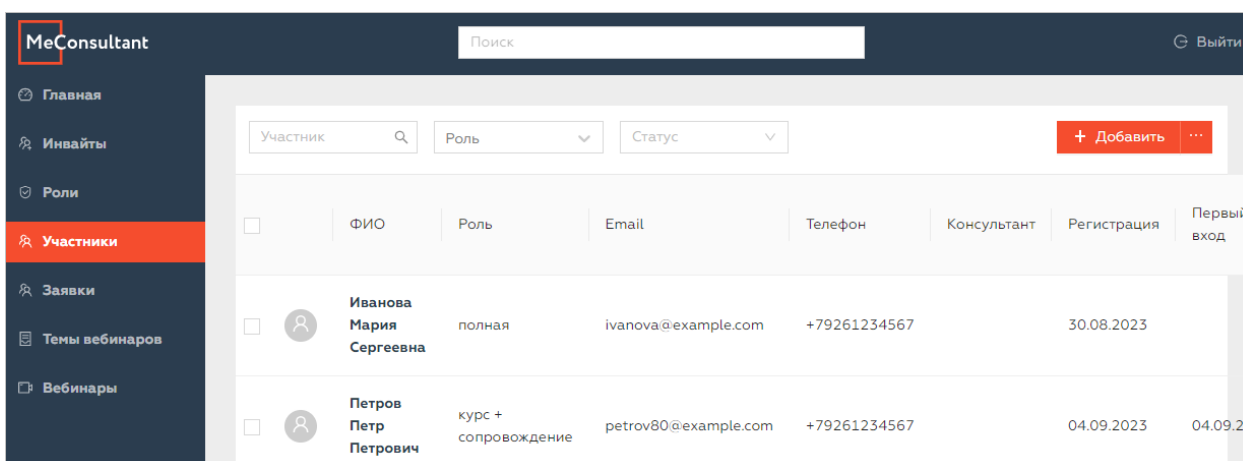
MeConsultant

Поиск

Выйти

Главная
Инвайты
Роли
Участники
Заявки
Темы вебинаров
Вебинары

Участник
Роль
Статус
+ Добавить
···

| | ФИО | Роль | Email | Телефон | Консультант | Регистрация | Первый вход |
|---|---|---|---|---|---|---|---|
| | Иванова Мария Сергеевна | полная | ivanova@example.com | +79261234567 | | 30.08.2023 | |
| | Петров Петр Петрович | курс + сопровождение | petrov80@example.com | +79261234567 | | 04.09.2023 | 04.09.2 |